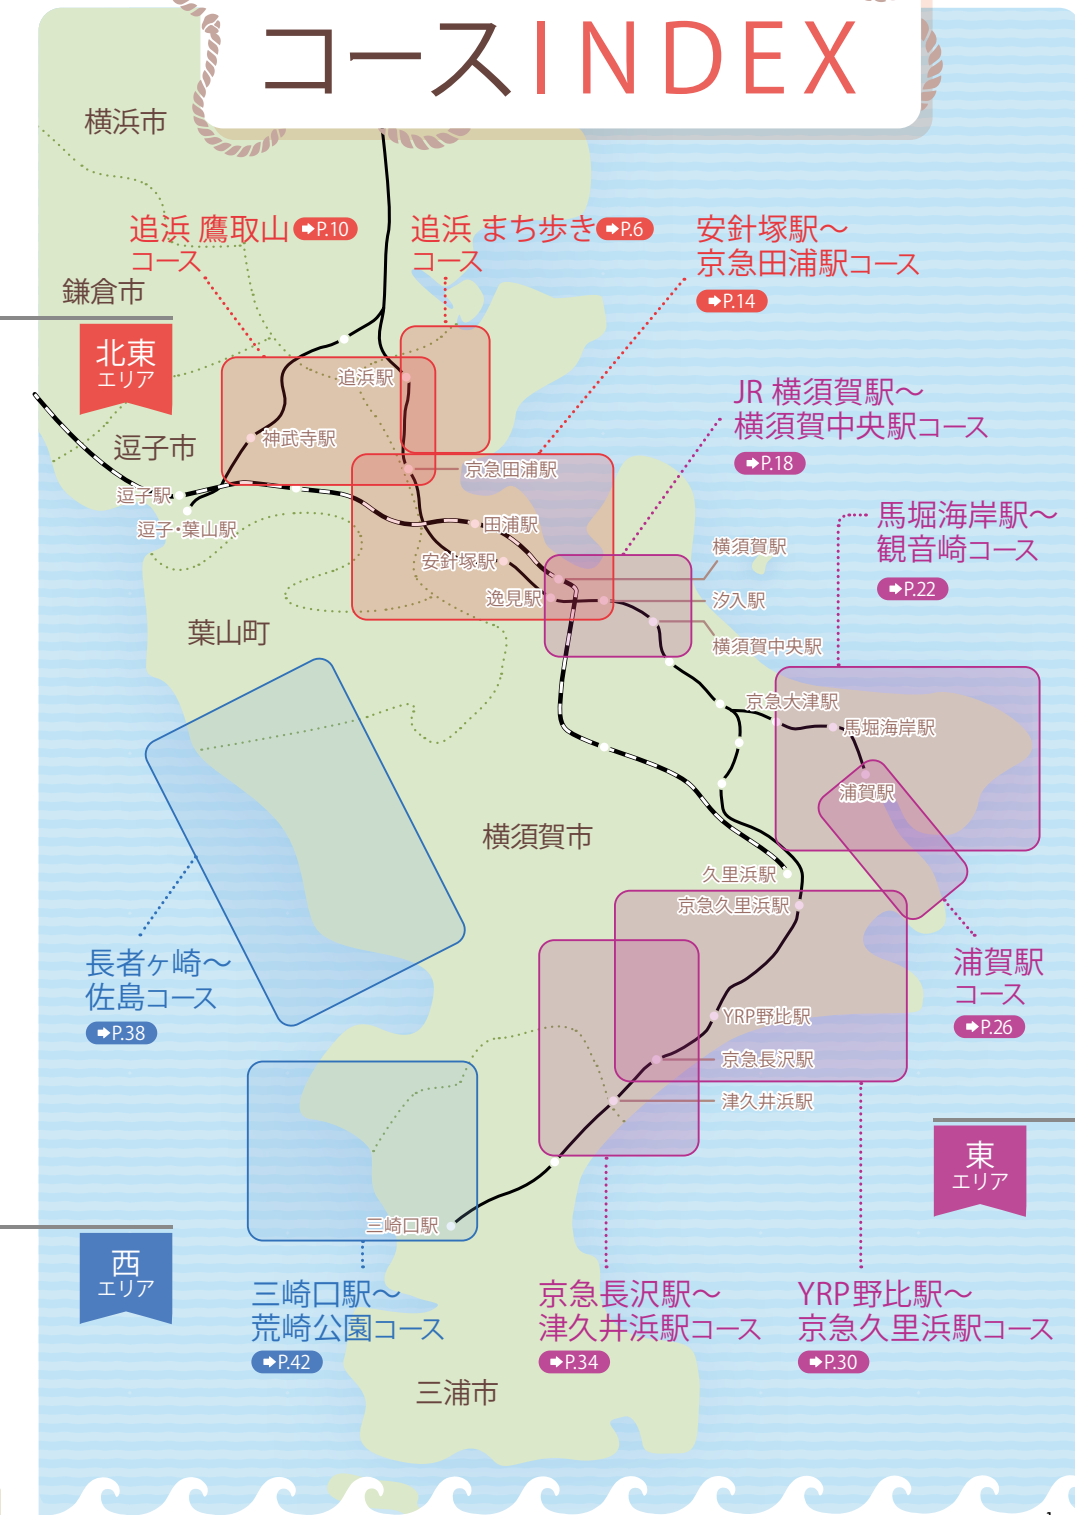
コースINDEX

横浜市

追浜 鷹取山コース ➡P.10

追浜 まち歩きコース ➡P.6

安針塚駅～京急田浦駅コース ➡P.14

鎌倉市

北東エリア

JR 横須賀駅～横須賀中央駅コース ➡P.18

追浜駅

神武寺駅

逗子市

京急田浦駅

逗子駅

田浦駅

逗子・葉山駅

馬堀海岸駅～観音崎コース ➡P.22

横須賀駅

安針塚駅

逸見駅

汐入駅

葉山町

横須賀中央駅

京急大津駅

馬堀海岸駅

浦賀駅

横須賀市

久里浜駅

京急久里浜駅

長者ヶ崎～佐島コース ➡P.38

浦賀駅コース ➡P.26

YRP野比駅

京急長沢駅

津久井浜駅

東エリア

三崎口駅

西エリア

三崎口駅～荒崎公園コース ➡P.42

京急長沢駅～津久井浜駅コース ➡P.34

YRP野比駅～京急久里浜駅コース ➡P.30

三浦市